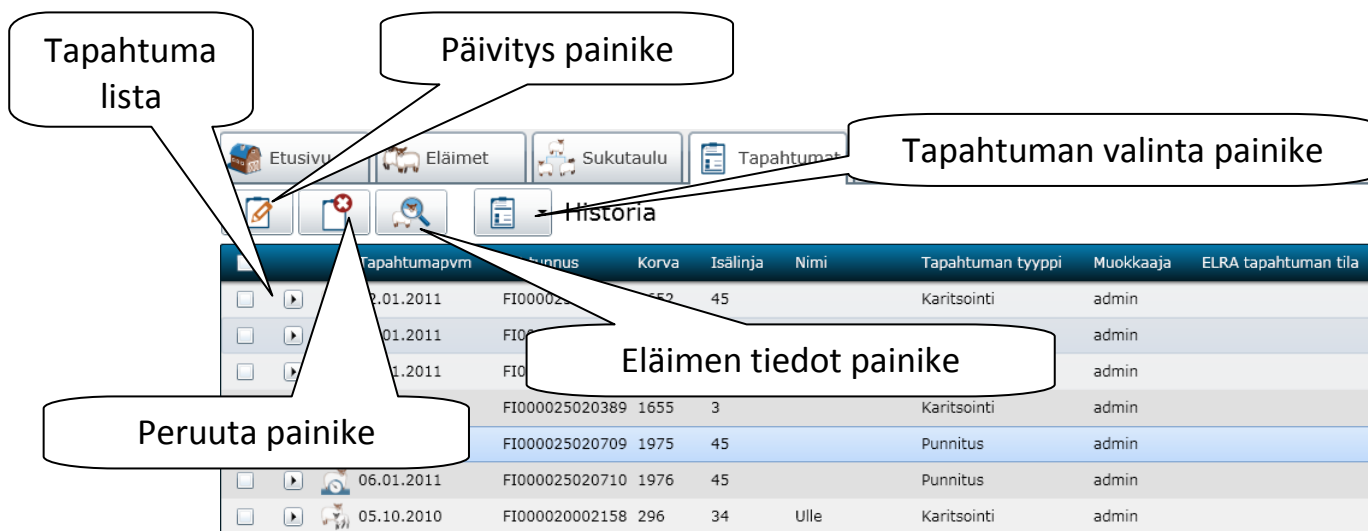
Tapahtuma lista

Päivitys painike

Tapahtuman valinta painike

Etusivu
Eläimet
Sukutaulu
Tapahtumat

Historia

| | | Tapahtumapvm | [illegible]tunnus | Korva | Isälinja | Nimi | Tapahtuman tyyppi | Muokkaaja | ELRA tapahtuman tila |
|---|---|---|---|---|---|---|---|---|---|
| | | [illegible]2.01.2011 | FI00002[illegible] | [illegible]652 | 45 | | Karitsointi | admin | |
| | | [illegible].01.2011 | FI0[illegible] | | | | | admin | |
| | | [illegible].1.2011 | FI0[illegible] | | | | | admin | |
| | | | FI000025020389 | 1655 | 3 | | Karitsointi | admin | |
| | | | FI000025020709 | 1975 | 45 | | Punnitus | admin | |
| | | 06.01.2011 | FI000025020710 | 1976 | 45 | | Punnitus | admin | |
| | | 05.10.2010 | FI000020002158 | 296 | 34 | Ulle | Karitsointi | admin | |

Eläimen tiedot painike

Peruuta painike